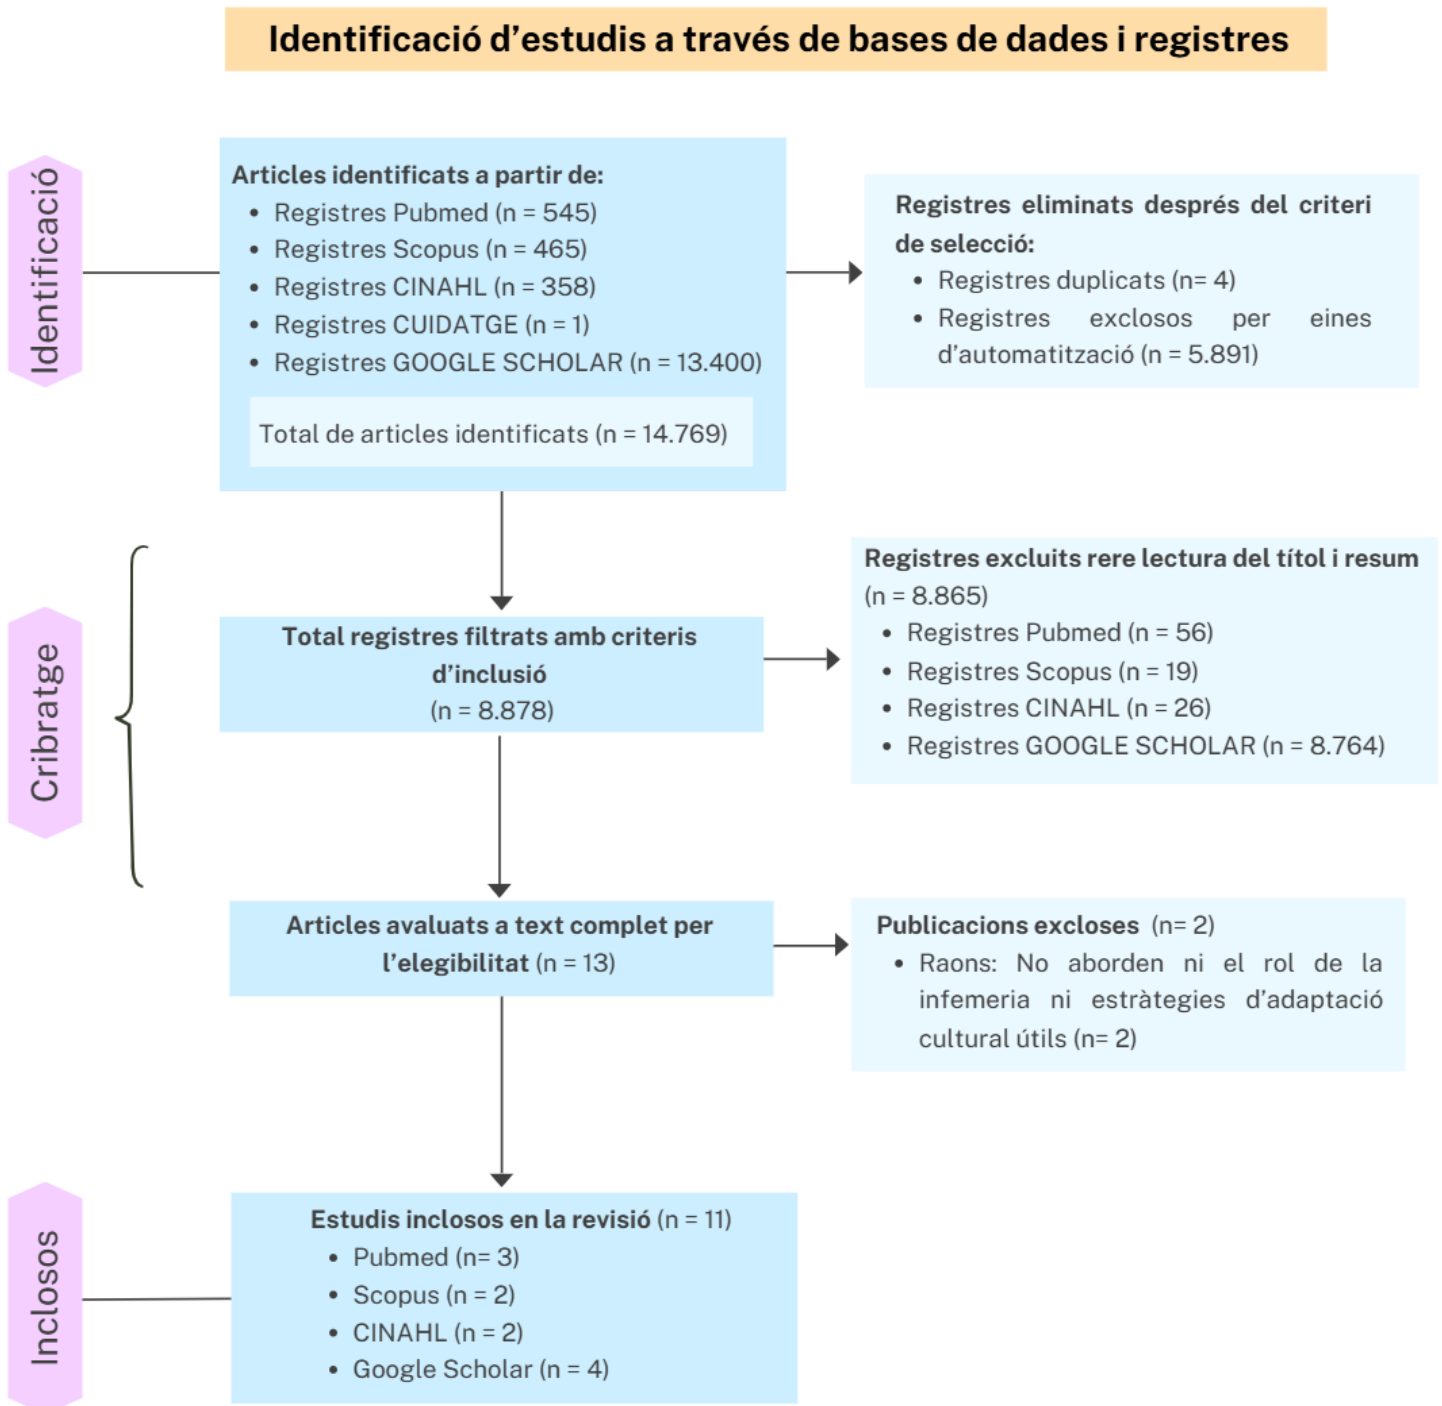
Identificació d'estudis a través de bases de dades i registres

Identificació

Articles identificats a partir de:
- Registres Pubmed (n = 545)
- Registres Scopus (n = 465)
- Registres CINAHL (n = 358)
- Registres CUIDATGE (n = 1)
- Registres GOOGLE SCHOLAR (n = 13.400)

Total de articles identificats (n = 14.769)

Registres eliminats després del criteri de selecció:
- Registres duplicats (n= 4)
- Registres exclosos per eines d'automatització (n = 5.891)

Cribratge

Total registres filtrats amb criteris d'inclusió (n = 8.878)

Registres excluits rere lectura del títol i resum (n = 8.865)
- Registres Pubmed (n = 56)
- Registres Scopus (n = 19)
- Registres CINAHL (n = 26)
- Registres GOOGLE SCHOLAR (n = 8.764)

Articles avaluats a text complet per l'elegibilitat (n = 13)

Publicacions excloses (n= 2)
- Raons: No aborden ni el rol de la infemeria ni estràtegies d'adaptació cultural útils (n= 2)

Inclosos

Estudis inclosos en la revisió (n = 11)
- Pubmed (n= 3)
- Scopus (n = 2)
- CINAHL (n = 2)
- Google Scholar (n = 4)